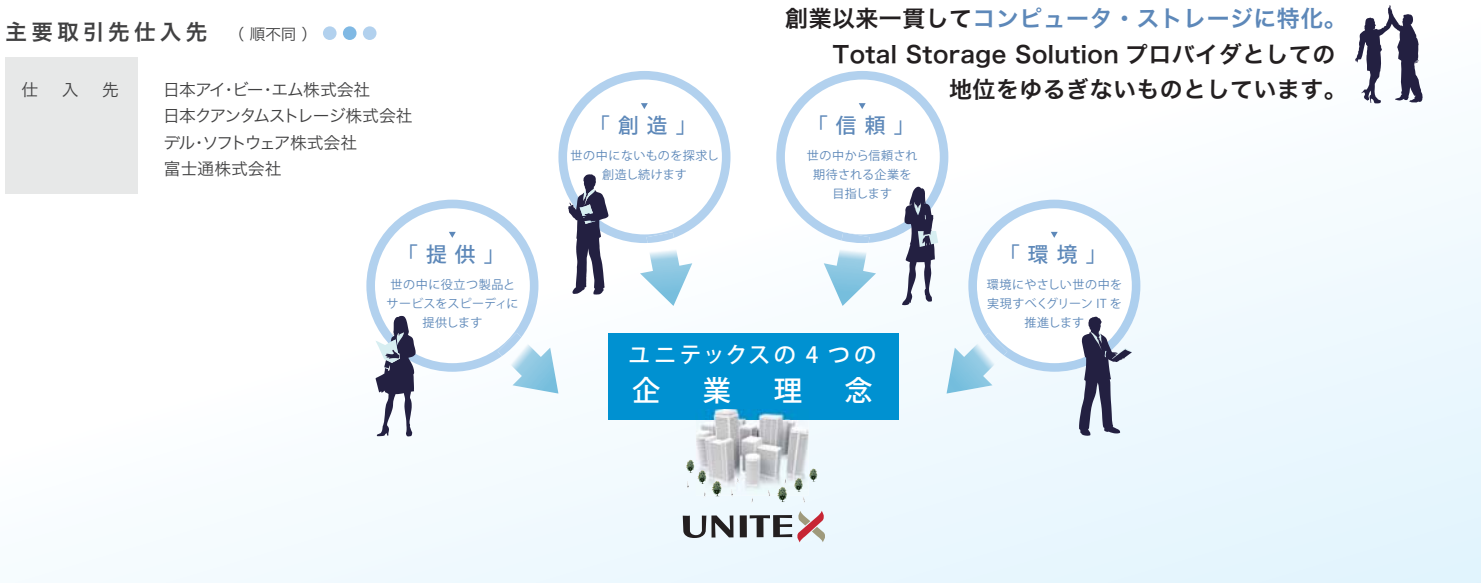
主要取引先仕入先 （順不同）

| 仕　入　先 | 日本アイ・ビー・エム株式会社<br>日本クアンタムストレージ株式会社<br>デル・ソフトウェア株式会社<br>富士通株式会社 |
|---|---|

創業以来一貫してコンピュータ・ストレージに特化。
Total Storage Solution プロバイダとしての地位をゆるぎないものとしています。

「創造」
世の中にないものを探求し創造し続けます

「信頼」
世の中から信頼され期待される企業を目指します

「提供」
世の中に役立つ製品とサービスをスピーディに提供します

「環境」
環境にやさしい世の中を実現すべくグリーンITを推進します

ユニテックスの４つの
企業理念

UNITEX